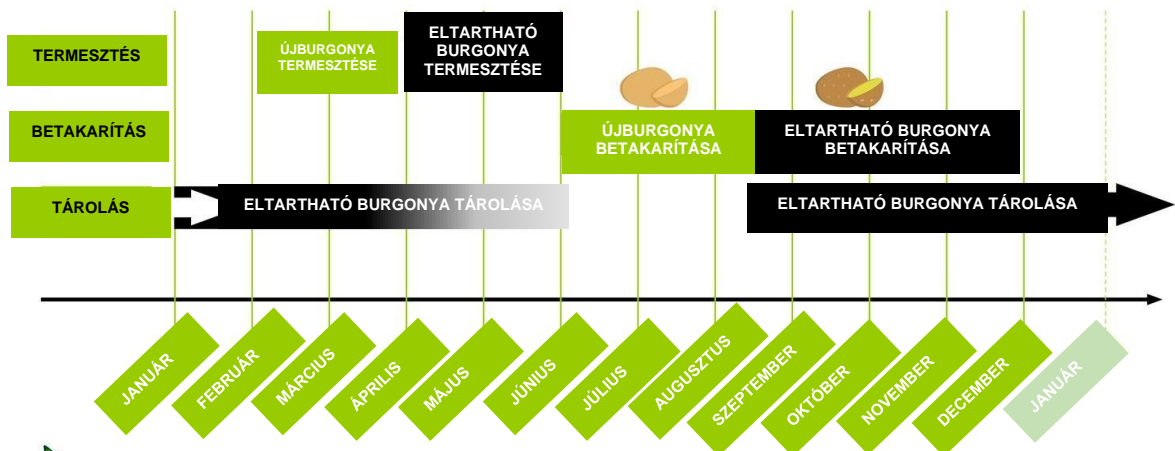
TERMESZTÉS

ÚJBURGONYA TERMESZTÉSE

ELTARTHATÓ BURGONYA TERMESZTÉSE

BETAKARÍTÁS

ÚJBURGONYA BETAKARÍTÁSA

ELTARTHATÓ BURGONYA BETAKARÍTÁSA

TÁROLÁS

ELTARTHATÓ BURGONYA TÁROLÁSA

ELTARTHATÓ BURGONYA TÁROLÁSA

JANUÁR
FEBRUÁR
MÁRCIUS
ÁPRILIS
MÁJUS
JÚNIUS
JÚLIUS
AUGUSZTUS
SZEPTEMBER
OKTÓBER
NOVEMBER
DECEMBER
JANUÁR